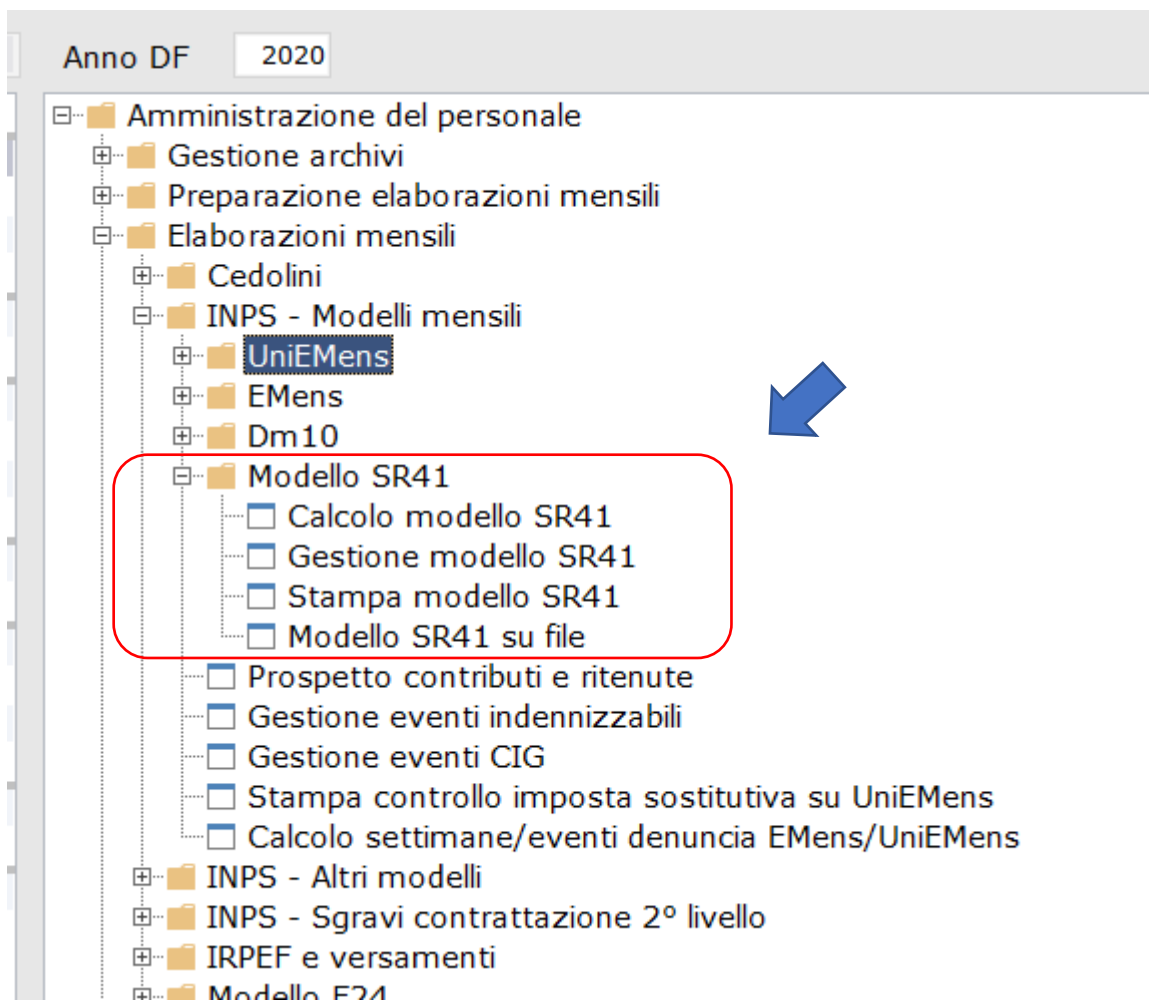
Anno DF 2020

Amministrazione del personale
Gestione archivi
Preparazione elaborazioni mensili
Elaborazioni mensili
Cedolini
INPS - Modelli mensili
UniEMens
EMens
Dm10
Modello SR41
Calcolo modello SR41
Gestione modello SR41
Stampa modello SR41
Modello SR41 su file
Prospetto contributi e ritenute
Gestione eventi indennizzabili
Gestione eventi CIG
Stampa controllo imposta sostitutiva su UniEMens
Calcolo settimane/eventi denuncia EMens/UniEMens
INPS - Altri modelli
INPS - Sgravi contrattazione 2° livello
IRPEF e versamenti
Modello F24